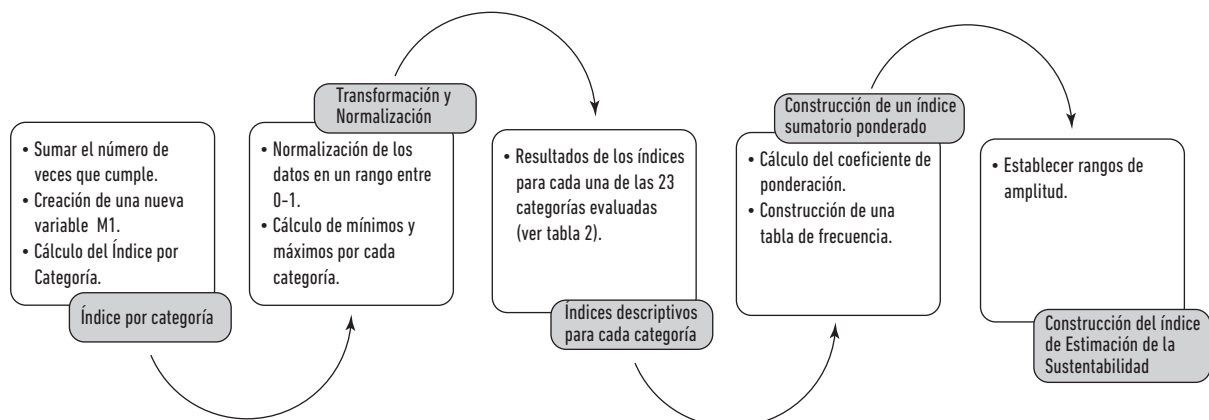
• Sumar el número de veces que cumple.
• Creación de una nueva variable M1.
• Cálculo del Índice por Categoría.

Índice por categoría

Transformación y Normalización

• Normalización de los datos en un rango entre 0-1.
• Cálculo de mínimos y máximos por cada categoría.

• Resultados de los índices para cada una de las 23 categorías evaluadas (ver tabla 2).

Índices descriptivos para cada categoría

Construcción de un índice sumatorio ponderado

• Cálculo del coeficiente de ponderación.
• Construcción de una tabla de frecuencia.

• Establecer rangos de amplitud.

Construcción del índice de Estimación de la Sustentabilidad